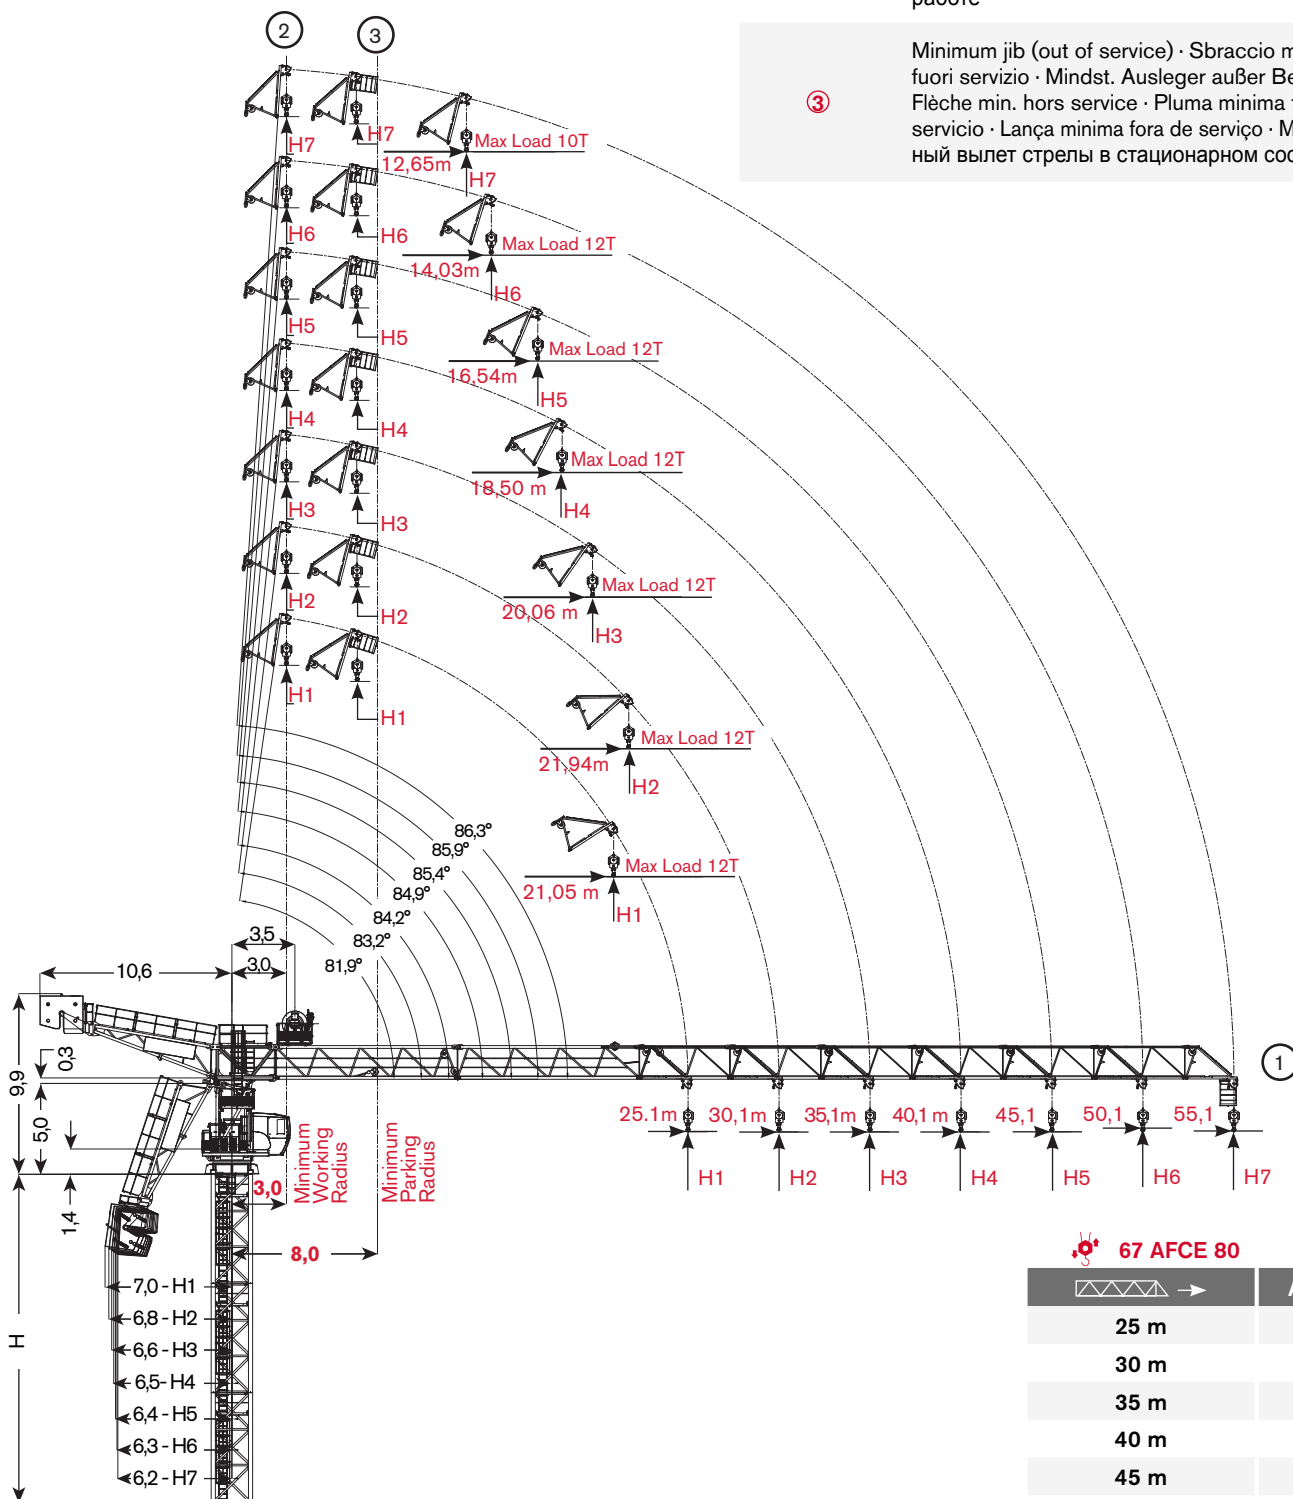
работе

③

Minimum jib (out of service) · Sbraccio m fuori servizio · Mindst. Ausleger außer Be Flèche min. hors service · Pluma minima servicio · Lança minima fora de serviço · M ный вылет стрелы в стационарном сос

② ③

H7 H7 Max Load 10T 12,65m H7
H6 H6 Max Load 12T 14,03m H6
H5 H5 Max Load 12T 16,54m H5
H4 H4 Max Load 12T 18,50 m H4
H3 H3 Max Load 12T 20,06 m H3
H2 H2 Max Load 12T 21,94m H2
H1 H1 Max Load 12T 21,05 m H1

86,3° 85,9° 85,4° 84,9° 84,2° 83,2° 81,9°

3,5 3,0 10,6

0,3 9,9 5,0 1,4 H

Minimum Working Radius 3,0
Minimum Parking Radius 8,0

25.1m 30,1m 35,1m 40,1 m 45,1 50,1 55,1

H1 H2 H3 H4 H5 H6 H7

①

7,0 - H1
6,8 - H2
6,6 - H3
6,5- H4
6,4 - H5
6,3 - H6
6,2 - H7

67 AFCE 80

| → |
|---|
| 25 m |
| 30 m |
| 35 m |
| 40 m |
| 45 m |